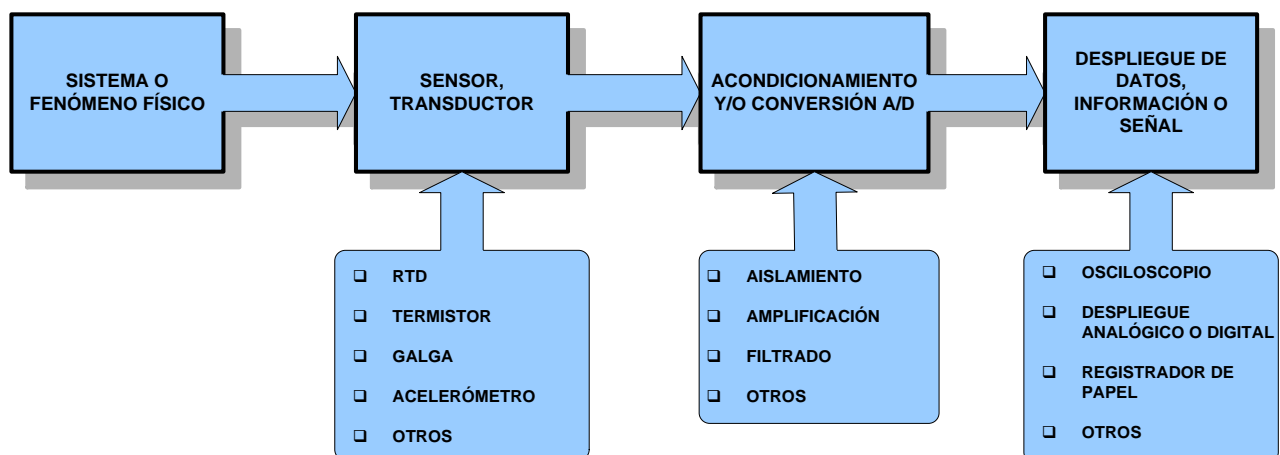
SISTEMA O FENÓMENO FÍSICO

SENSOR, TRANSDUCTOR

ACONDICIONAMIENTO Y/O CONVERSIÓN A/D

DESPLIEGUE DE DATOS, INFORMACIÓN O SEÑAL

❑ RTD
❑ TERMISTOR
❑ GALGA
❑ ACELERÓMETRO
❑ OTROS

❑ AISLAMIENTO
❑ AMPLIFICACIÓN
❑ FILTRADO
❑ OTROS

❑ OSCILOSCOPIO
❑ DESPLIEGUE ANALÓGICO O DIGITAL
❑ REGISTRADOR DE PAPEL
❑ OTROS